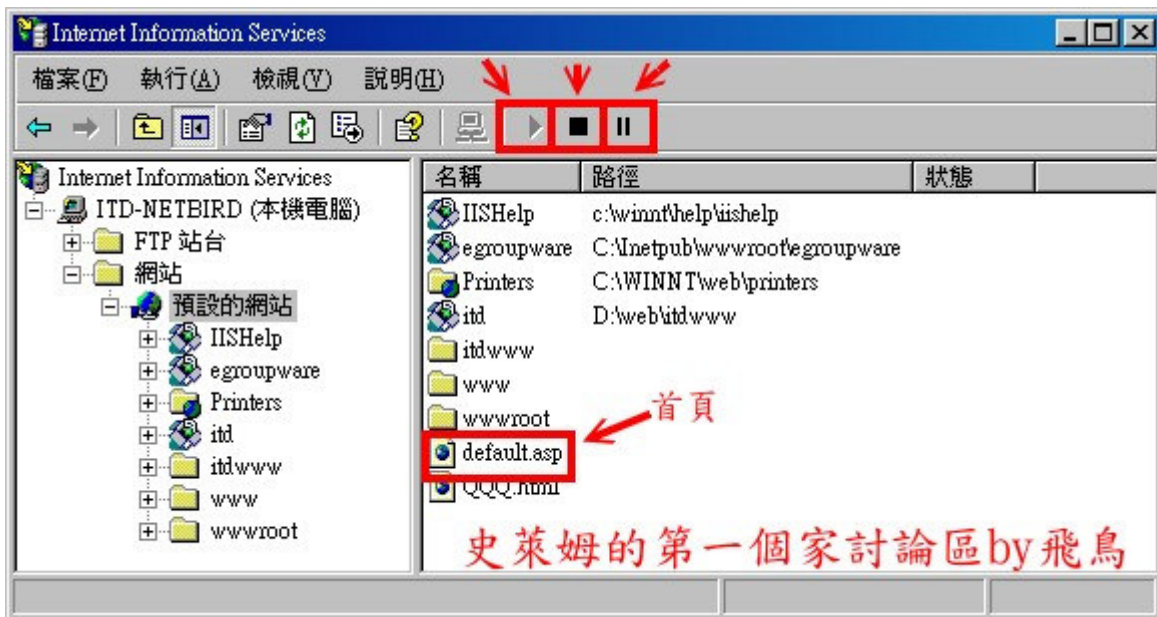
Internet Information Services

檔案(F) 執行(A) 檢視(V) 說明(H)

Internet Information Services
ITD-NETBIRD (本機電腦)
FTP 站台
網站
預設的網站
IISHelp
egroupware
Printers
itd
itdwww
www
wwwroot

| 名稱 | 路徑 | 狀態 |
|---|---|---|
| IISHelp | c:\winnt\help\iishelp | |
| egroupware | C:\Inetpub\wwwroot\egroupware | |
| Printers | C:\WINNT\web\printers | |
| itd | D:\web\itdwww | |
| itdwww | | |
| www | | |
| wwwroot | | |
| default.asp | | |
| QQQ.html | | |

首頁

史萊姆的第一個家討論區by飛鳥